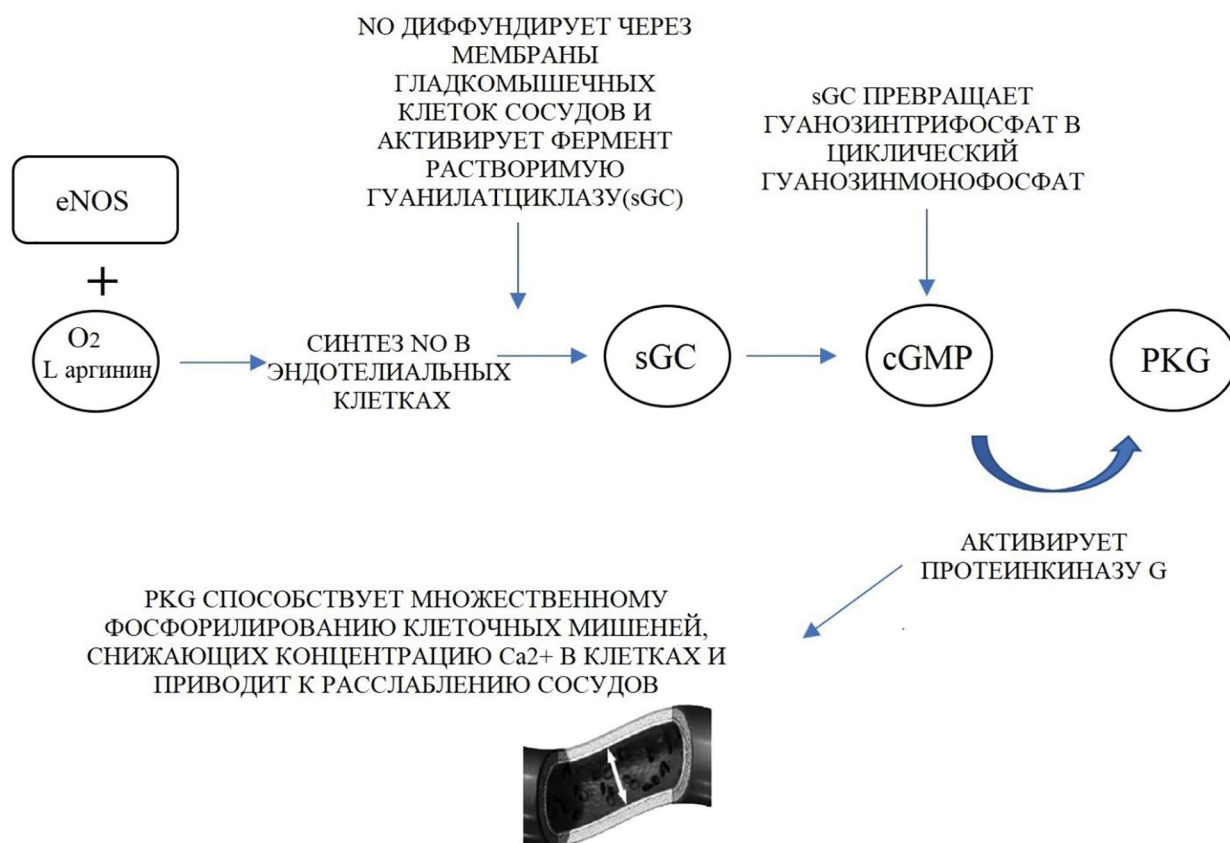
NO ДИФФУНДИРУЕТ ЧЕРЕЗ МЕМБРАНЫ ГЛАДКОМЫШЕЧНЫХ КЛЕТОК СОСУДОВ И АКТИВИРУЕТ ФЕРМЕНТ РАСТВОРИМУЮ ГУАНИЛАТЦИКЛАЗУ(sGC)

sGC ПРЕВРАЩАЕТ ГУАНОЗИНТРИФОСФАТ В ЦИКЛИЧЕСКИЙ ГУАНОЗИНМОНОФОСФАТ

eNOS

+

$O_2$
L аргинин

СИНТЕЗ NO В ЭНДОТЕЛИАЛЬНЫХ КЛЕТКАХ

sGC

cGMP

PKG

АКТИВИРУЕТ ПРОТЕИНКИНАЗУ G

PKG СПОСОБСТВУЕТ МНОЖЕСТВЕННОМУ ФОСФОРИЛИРОВАНИЮ КЛЕТОЧНЫХ МИШЕНЕЙ, СНИЖАЮЩИХ КОНЦЕНТРАЦИЮ Ca2+ В КЛЕТКАХ И ПРИВОДИТ К РАССЛАБЛЕНИЮ СОСУДОВ